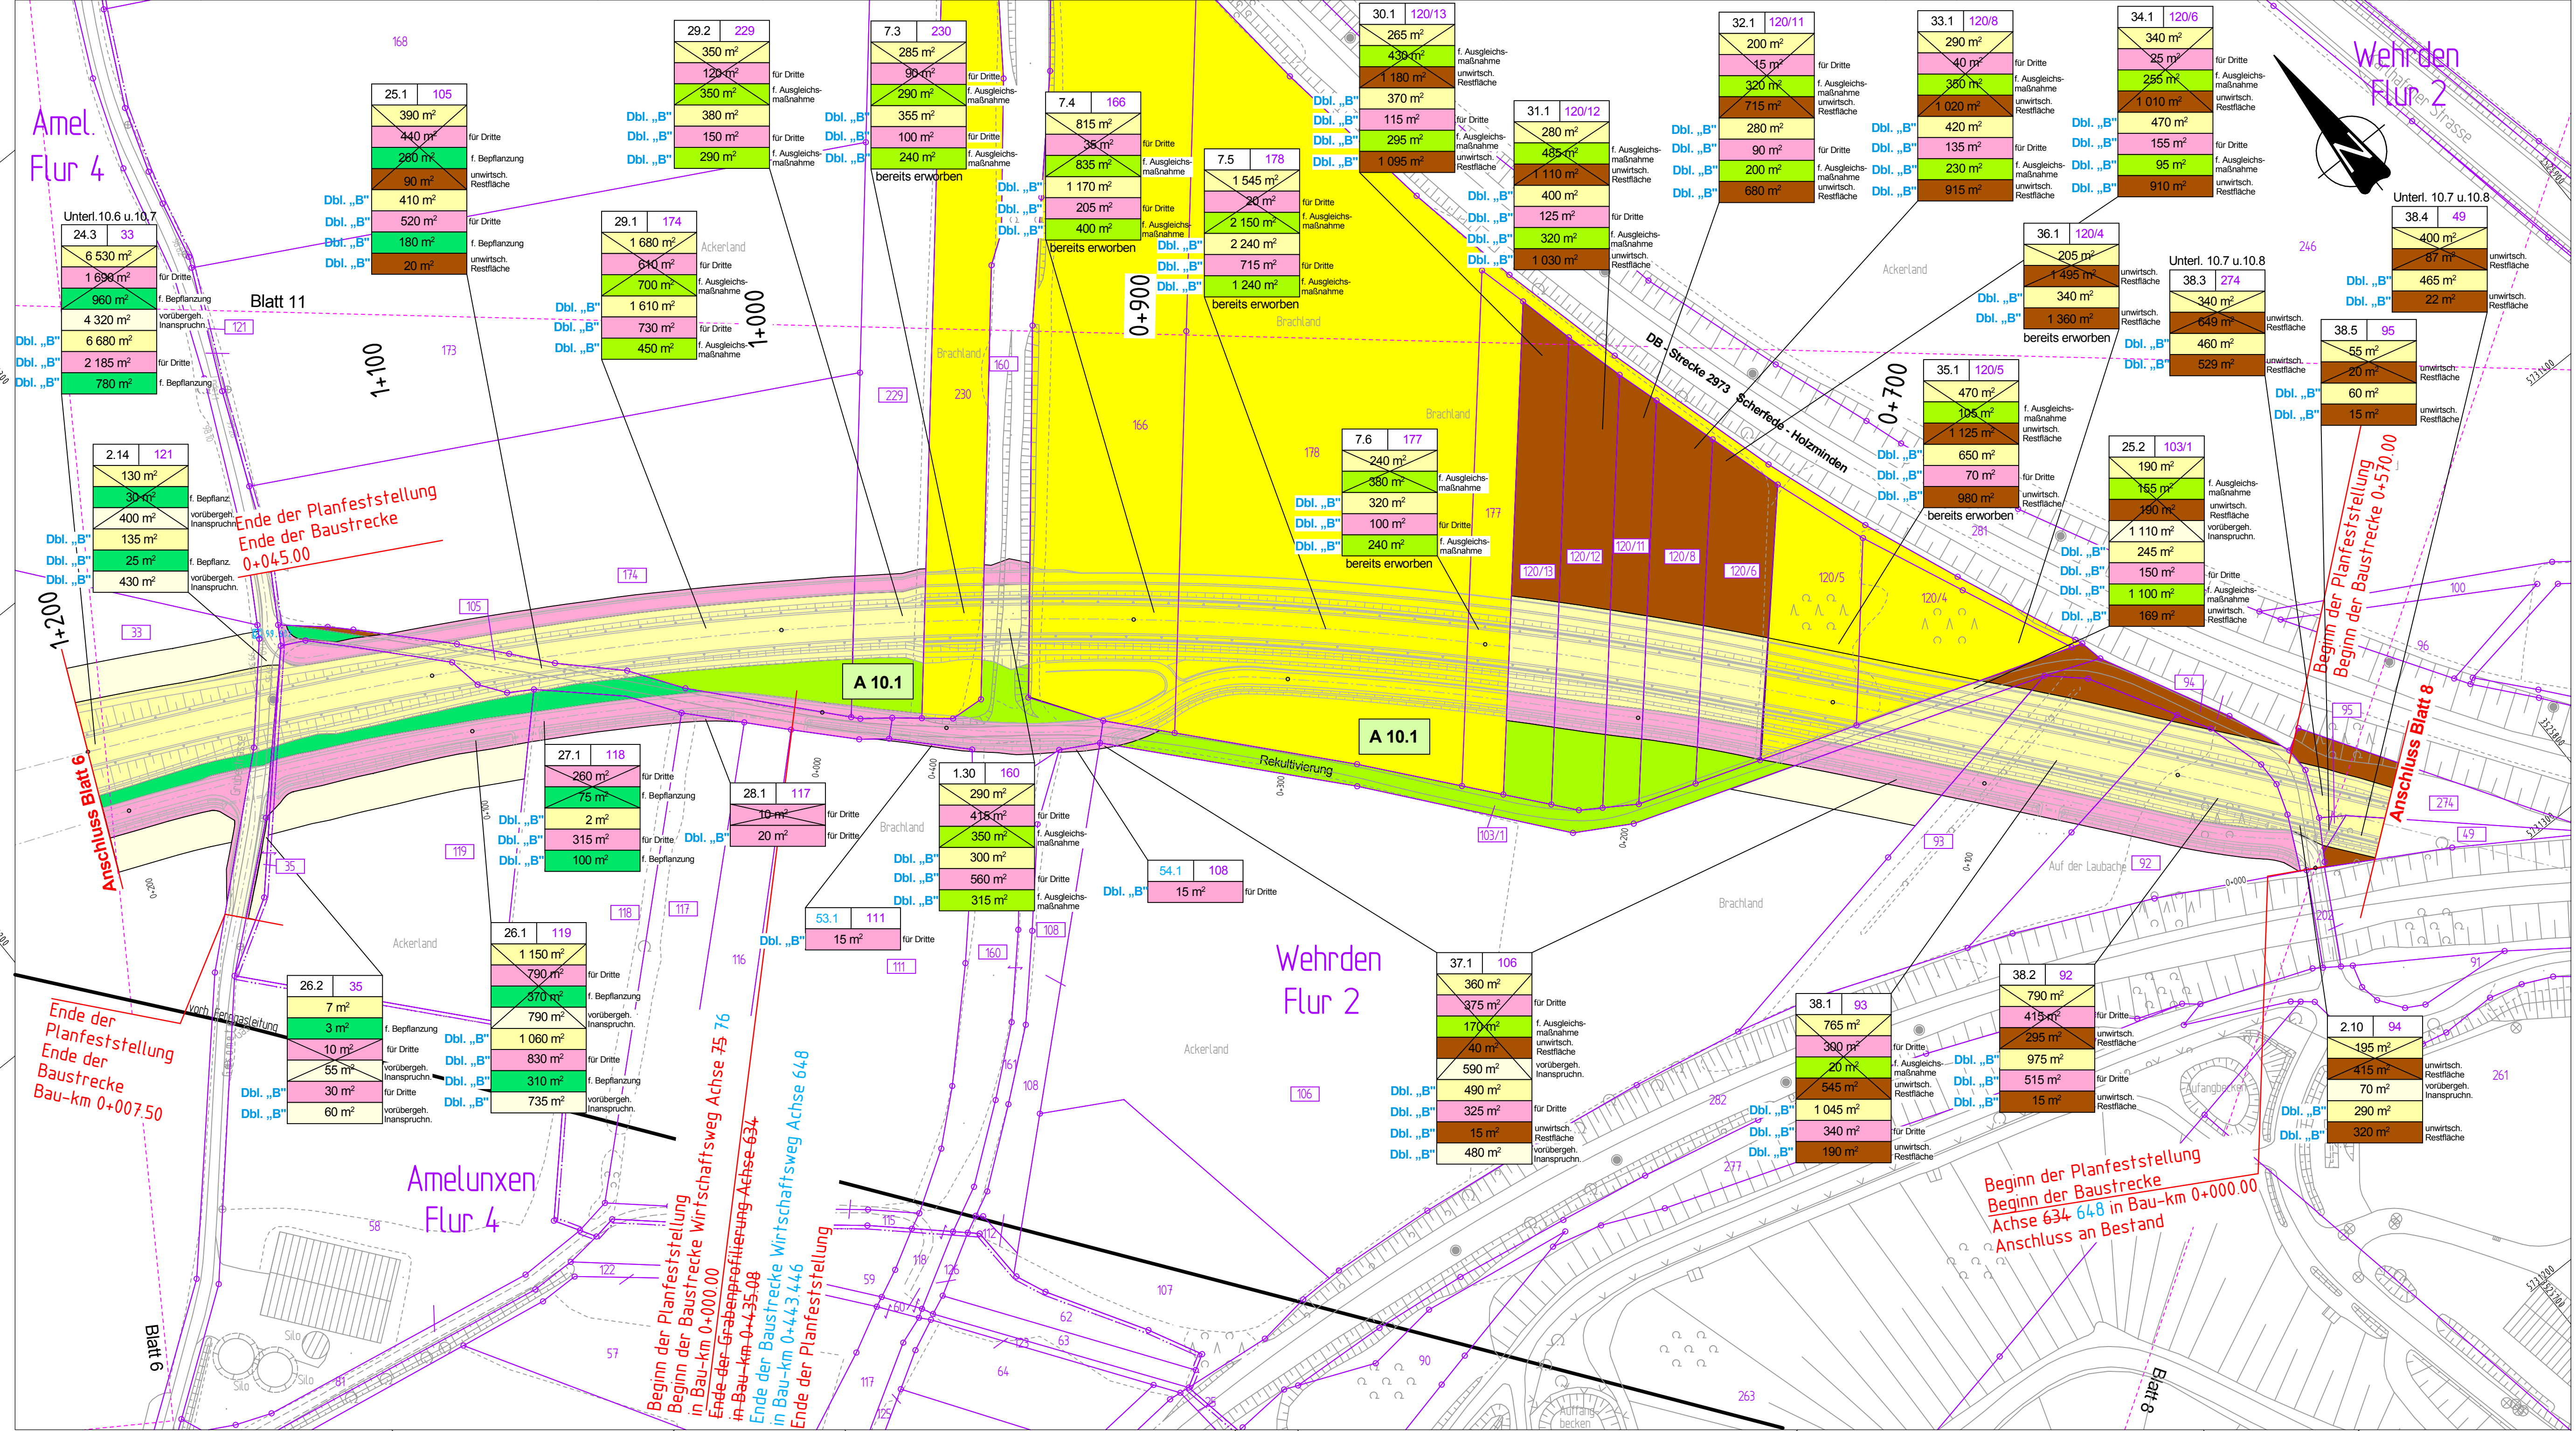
Amel. Flur 4

Wehrden Flur 2

Wehrden Flur 2

Amelunxen Flur 4

168

| 24.3 | 33 |
|---|---|
| 6 530 m² | |
| 1 690 m² | für Dritte |
| 960 m² | f. Bepflanzung |
| 4 320 m² | vorüberg. Inanspruchn. |
| 6 680 m² | |
| 2 185 m² | für Dritte |
| 780 m² | f. Bepflanzung |

Unterl.10.6 u.10.7

| 25.1 | 105 |
|---|---|
| 390 m² | |
| 440 m² | für Dritte |
| 280 m² | f. Bepflanzung |
| 90 m² | unwirtsch. Restfläche |
| 410 m² | |
| 520 m² | für Dritte |
| 180 m² | f. Bepflanzung |
| 20 m² | unwirtsch. Restfläche |

| 29.2 | 229 |
|---|---|
| 350 m² | |
| 120 m² | für Dritte |
| 350 m² | f. Ausgleichs-maßnahme |
| 380 m² | |
| 150 m² | für Dritte |
| 290 m² | f. Ausgleichs-maßnahme |

| 7.3 | 230 |
|---|---|
| 285 m² | |
| 90 m² | für Dritte |
| 290 m² | f. Ausgleichs-maßnahme |
| 355 m² | |
| 100 m² | für Dritte |
| 240 m² | f. Ausgleichs-maßnahme |

bereits erworben

| 7.4 | 166 |
|---|---|
| 815 m² | |
| 35 m² | für Dritte |
| 835 m² | f. Ausgleichs-maßnahme |
| 1 170 m² | |
| 205 m² | für Dritte |
| 400 m² | f. Ausgleichs-maßnahme |

bereits erworben

| 7.5 | 178 |
|---|---|
| 1 545 m² | |
| 20 m² | für Dritte |
| 2 150 m² | f. Ausgleichs-maßnahme |
| 2 240 m² | |
| 715 m² | für Dritte |
| 1 240 m² | f. Ausgleichs-maßnahme |

bereits erworben

| 30.1 | 120/13 |
|---|---|
| 265 m² | |
| 430 m² | f. Ausgleichs-maßnahme |
| 1 180 m² | unwirtsch. Restfläche |
| 370 m² | |
| 115 m² | für Dritte |
| 295 m² | f. Ausgleichs-maßnahme |
| 1 095 m² | unwirtsch. Restfläche |

| 31.1 | 120/12 |
|---|---|
| 280 m² | |
| 485 m² | f. Ausgleichs-maßnahme |
| 1 110 m² | unwirtsch. Restfläche |
| 400 m² | |
| 125 m² | für Dritte |
| 320 m² | f. Ausgleichs-maßnahme |
| 1 030 m² | unwirtsch. Restfläche |

| 32.1 | 120/11 |
|---|---|
| 200 m² | |
| 15 m² | für Dritte |
| 320 m² | f. Ausgleichs-maßnahme |
| 715 m² | unwirtsch. Restfläche |
| 280 m² | |
| 90 m² | für Dritte |
| 200 m² | f. Ausgleichs-maßnahme |
| 680 m² | unwirtsch. Restfläche |

| 33.1 | 120/8 |
|---|---|
| 290 m² | |
| 40 m² | für Dritte |
| 350 m² | f. Ausgleichs-maßnahme |
| 1 020 m² | unwirtsch. Restfläche |
| 420 m² | |
| 135 m² | für Dritte |
| 230 m² | f. Ausgleichs-maßnahme |
| 915 m² | unwirtsch. Restfläche |

| 34.1 | 120/6 |
|---|---|
| 340 m² | |
| 25 m² | für Dritte |
| 255 m² | f. Ausgleichs-maßnahme |
| 1 010 m² | unwirtsch. Restfläche |
| 470 m² | |
| 155 m² | für Dritte |
| 95 m² | f. Ausgleichs-maßnahme |
| 910 m² | unwirtsch. Restfläche |

| 29.1 | 174 |
|---|---|
| 1 680 m² | Ackerland |
| 610 m² | für Dritte |
| 700 m² | f. Ausgleichs-maßnahme |
| 1 610 m² | |
| 730 m² | für Dritte |
| 450 m² | f. Ausgleichs-maßnahme |

| 36.1 | 120/4 |
|---|---|
| 205 m² | |
| 1 495 m² | unwirtsch. Restfläche |
| 340 m² | |
| 1 360 m² | unwirtsch. Restfläche |

bereits erworben

Unterl. 10.7 u.10.8

| 38.4 | 49 |
|---|---|
| 400 m² | |
| 87 m² | unwirtsch. Restfläche |
| 465 m² | |
| 22 m² | unwirtsch. Restfläche |

| 38.3 | 274 |
|---|---|
| 340 m² | |
| 649 m² | unwirtsch. Restfläche |
| 460 m² | |
| 529 m² | unwirtsch. Restfläche |

| 38.5 | 95 |
|---|---|
| 55 m² | |
| 20 m² | unwirtsch. Restfläche |
| 60 m² | |
| 15 m² | unwirtsch. Restfläche |

| 35.1 | 120/5 |
|---|---|
| 470 m² | |
| 105 m² | f. Ausgleichs-maßnahme |
| 1 125 m² | unwirtsch. Restfläche |
| 650 m² | |
| 70 m² | für Dritte |
| 980 m² | unwirtsch. Restfläche |

bereits erworben

| 25.2 | 103/1 |
|---|---|
| 190 m² | |
| 155 m² | f. Ausgleichs-maßnahme |
| 190 m² | unwirtsch. Restfläche |
| 1 110 m² | vorüberg. Inanspruchn. |
| 245 m² | |
| 150 m² | für Dritte |
| 1 100 m² | f. Ausgleichs-maßnahme |
| 169 m² | unwirtsch. Restfläche |

| 7.6 | 177 |
|---|---|
| 240 m² | |
| 380 m² | f. Ausgleichs-maßnahme |
| 320 m² | |
| 100 m² | für Dritte |
| 240 m² | f. Ausgleichs-maßnahme |

bereits erworben

| 2.14 | 121 |
|---|---|
| 130 m² | |
| 30 m² | f. Bepflanz. |
| 400 m² | vorüberg. Inanspruchn. |
| 135 m² | |
| 25 m² | f. Bepflanz. |
| 430 m² | vorüberg. Inanspruchn. |

Dbl. „B"

Blatt 11

1+100

1+000

0+900

0+700

1+200

DB - Strecke 2973 Scherfede - Holzminden

Ende der Planfeststellung
Ende der Baustrecke
0+045.00

Beginn der Planfeststellung
Beginn der Baustrecke 0+570.00

Anschluss Blatt 6

Anschluss Blatt 8

A 10.1

A 10.1

Rekultivierung

Brachland

Ackerland

Auf der Laubache

| 27.1 | 118 |
|---|---|
| 260 m² | für Dritte |
| 75 m² | f. Bepflanzung |
| 2 m² | |
| 315 m² | für Dritte |
| 100 m² | f. Bepflanzung |

| 28.1 | 117 |
|---|---|
| 10 m² | für Dritte |
| 20 m² | für Dritte |

| 1.30 | 160 |
|---|---|
| 290 m² | |
| 415 m² | für Dritte |
| 350 m² | f. Ausgleichs-maßnahme |
| 300 m² | |
| 560 m² | für Dritte |
| 315 m² | f. Ausgleichs-maßnahme |

| 54.1 | 108 |
|---|---|
| 15 m² | für Dritte |

| 53.1 | 111 |
|---|---|
| 15 m² | für Dritte |

| 26.1 | 119 |
|---|---|
| 1 150 m² | |
| 790 m² | für Dritte |
| 370 m² | f. Bepflanzung |
| 790 m² | vorüberg. Inanspruchn. |
| 1 060 m² | |
| 830 m² | für Dritte |
| 310 m² | f. Bepflanzung |
| 735 m² | vorüberg. Inanspruchn. |

| 26.2 | 35 |
|---|---|
| 7 m² | |
| 3 m² | f. Bepflanzung |
| 10 m² | für Dritte |
| 55 m² | vorüberg. Inanspruchn. |
| 30 m² | für Dritte |
| 60 m² | vorüberg. Inanspruchn. |

| 37.1 | 106 |
|---|---|
| 360 m² | |
| 375 m² | für Dritte |
| 170 m² | f. Ausgleichs-maßnahme |
| 40 m² | unwirtsch. Restfläche |
| 590 m² | vorüberg. Inanspruchn. |
| 490 m² | |
| 325 m² | für Dritte |
| 15 m² | unwirtsch. Restfläche |
| 480 m² | vorüberg. Inanspruchn. |

| 38.1 | 93 |
|---|---|
| 765 m² | |
| 300 m² | für Dritte |
| 20 m² | f. Ausgleichs-maßnahme |
| 545 m² | unwirtsch. Restfläche |
| 1 045 m² | |
| 340 m² | für Dritte |
| 190 m² | unwirtsch. Restfläche |

| 38.2 | 92 |
|---|---|
| 790 m² | |
| 415 m² | für Dritte |
| 295 m² | unwirtsch. Restfläche |
| 975 m² | |
| 515 m² | für Dritte |
| 15 m² | unwirtsch. Restfläche |

| 2.10 | 94 |
|---|---|
| 195 m² | |
| 415 m² | unwirtsch. Restfläche |
| 70 m² | vorüberg. Inanspruchn. |
| 290 m² | |
| 320 m² | unwirtsch. Restfläche |

Ende der Planfeststellung
Ende der Baustrecke
Bau-km 0+007.50

vorh. Ferngasleitung

Beginn der Planfeststellung
Beginn der Baustrecke Wirtschaftsweg Achse 75 76
in Bau-km 0+000.00
Ende der Grabenprofilierung Achse 634
in Bau-km 0+435.08
Ende der Baustrecke Wirtschaftsweg Achse 648
in Bau-km 0+443.446
Ende der Planfeststellung

Beginn der Planfeststellung
Beginn der Baustrecke
Achse 634 648 in Bau-km 0+000.00
Anschluss an Bestand

Blatt 6

Blatt 8

Silo

Aufangbecken